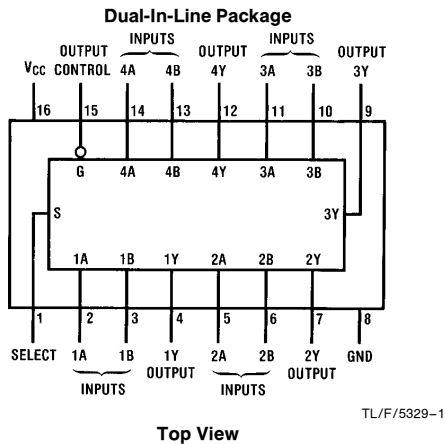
Dual-In-Line Package

$V_{CC}$ OUTPUT CONTROL INPUTS 4A 4B OUTPUT 4Y INPUTS 3A 3B OUTPUT 3Y

16 15 14 13 12 11 10 9

G 4A 4B 4Y 3A 3B

S 3Y

1A 1B 1Y 2A 2B 2Y

1 2 3 4 5 6 7 8

SELECT 1A 1B 1Y 2A 2B 2Y GND

INPUTS OUTPUT INPUTS OUTPUT

TL/F/5329–1

Top View